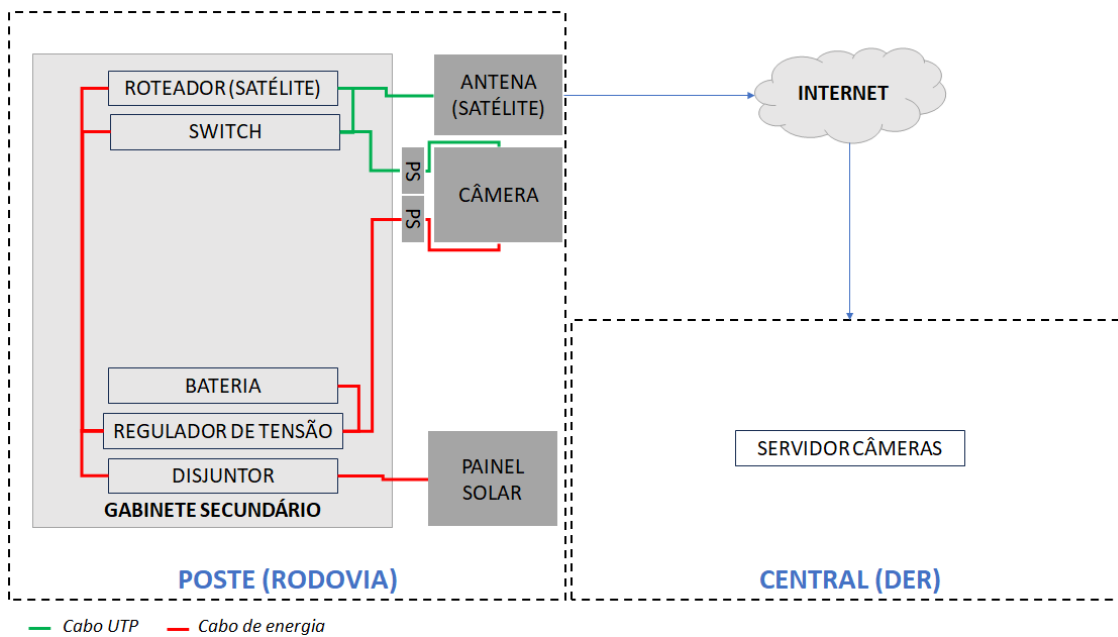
ROTEADOR (SATÉLITE)
SWITCH
ANTENA (SATÉLITE)
INTERNET
PS
PS
CÂMERA
BATERIA
REGULADOR DE TENSÃO
DISJUNTOR
GABINETE SECUNDÁRIO
PAINEL SOLAR
SERVIDOR CÂMERAS
POSTE (RODOVIA)
CENTRAL (DER)
Cabo UTP
Cabo de energia